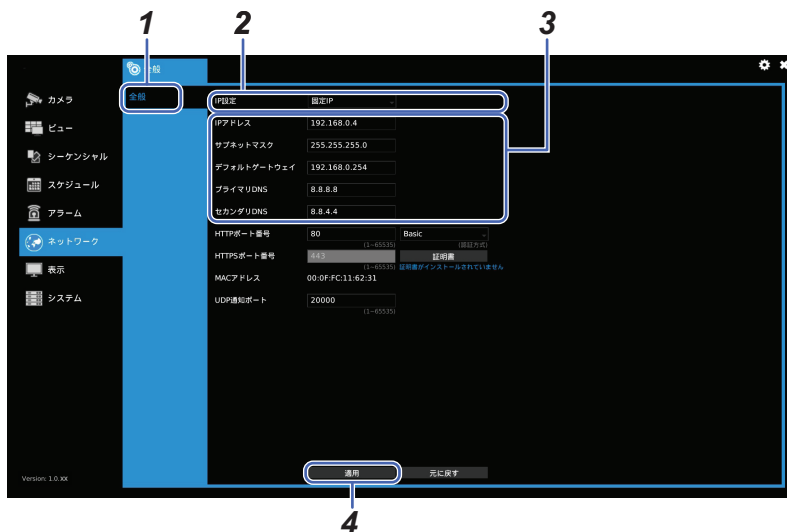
1 2 3

一般

カメラ
ビュー
シーケンシャル
スケジュール
アラーム
ネットワーク
表示
システム

全般

IP設定 固定IP
IPアドレス 192.168.0.4
サブネットマスク 255.255.255.0
デフォルトゲートウェイ 192.168.0.254
プライマリDNS 8.8.8.8
セカンダリDNS 8.8.4.4
HTTPポート番号 80 (1~65535) Basic (認証方式)
HTTPSポート番号 443 (1~65535) 証明書 証明書がインストールされていません
MACアドレス 00:0F:FC:11:62:31
UDP通知ポート 20000 (1~65535)

適用 元に戻す

Version: 1.0.XX

4